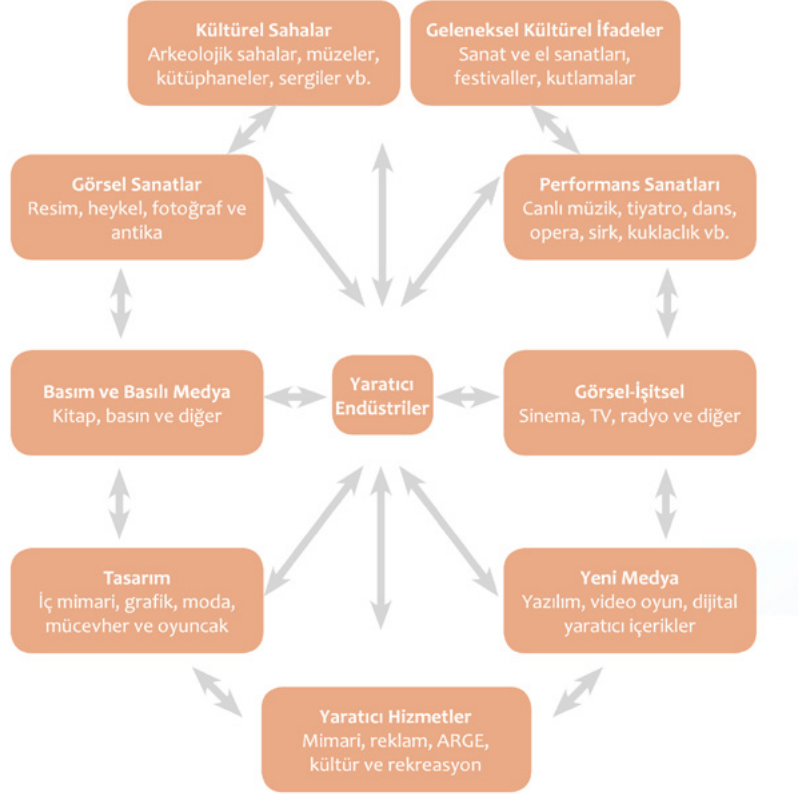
Kültürel Sahalar
Arkeolojik sahalar, müzeler, kütüphaneler, sergiler vb.

Geleneksel Kültürel İfadeler
Sanat ve el sanatları, festivaller, kutlamalar

Görsel Sanatlar
Resim, heykel, fotoğraf ve antika

Performans Sanatları
Canlı müzik, tiyatro, dans, opera, sirk, kuklaclık vb.

Basım ve Basılı Medya
Kitap, basın ve diğer

Yaratıcı Endüstriler

Görsel-İşitsel
Sinema, TV, radyo ve diğer

Tasarım
İç mimari, grafik, moda, mücevher ve oyuncak

Yeni Medya
Yazılım, video oyun, dijital yaratıcı içerikler

Yaratıcı Hizmetler
Mimari, reklam, ARGE, kültür ve rekreasyon